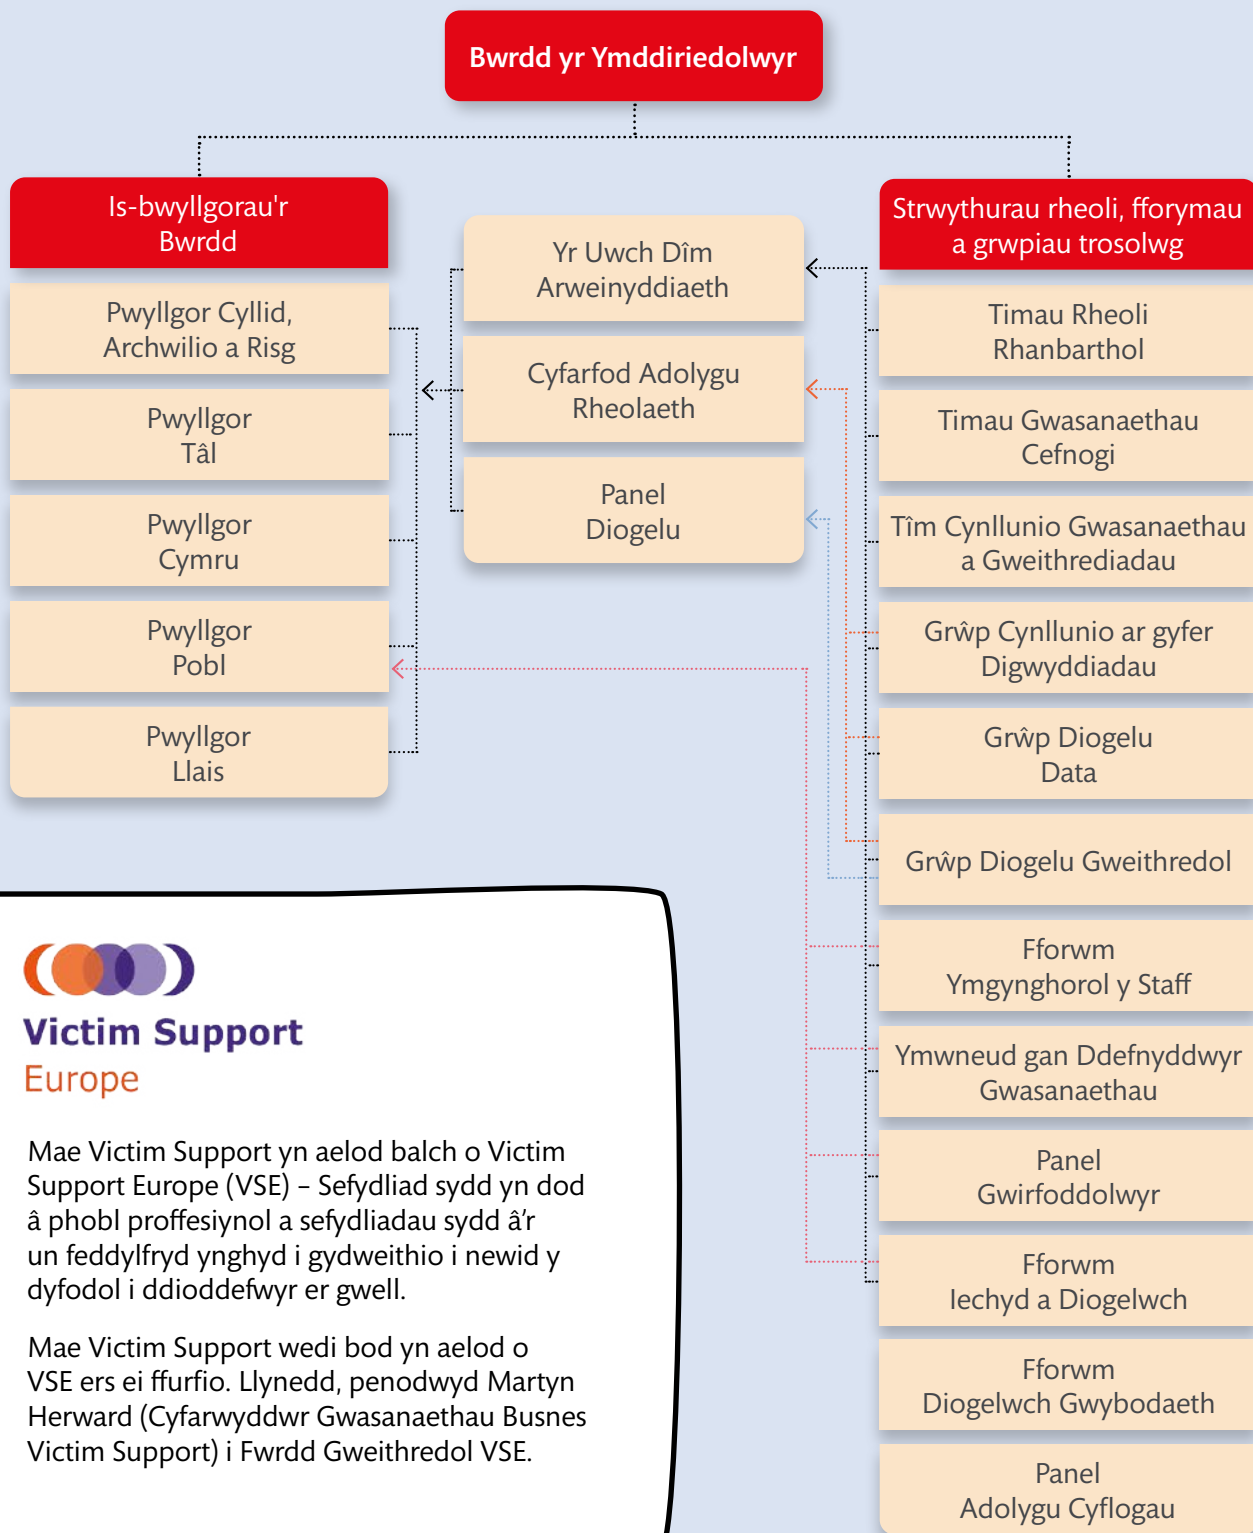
Bwrdd yr Ymddiriedolwyr

Is-bwyllgorau'r Bwrdd

Pwyllgor Cyllid, Archwilio a Risg

Pwyllgor Tâl

Pwyllgor Cymru

Pwyllgor Pobl

Pwyllgor Llais

Yr Uwch Dîm Arweinyddiaeth

Cyfarfod Adolygu Rheolaeth

Panel Diogelu

Strwythurau rheoli, fforymau a grwpiau trosolwg

Timau Rheoli Rhanbarthol

Timau Gwasanaethau Cefnogi

Tîm Cynllunio Gwasanaethau a Gweithrediadau

Grŵp Cynllunio ar gyfer Digwyddiadau

Grŵp Diogelu Data

Grŵp Diogelu Gweithredol

Fforwm Ymgynghorol y Staff

Ymwneud gan Ddefnyddwyr Gwasanaethau

Panel Gwirfoddolwyr

Fforwm Iechyd a Diogelwch

Fforwm Diogelwch Gwybodaeth

Panel Adolygu Cyflogau

Victim Support Europe

Mae Victim Support yn aelod balch o Victim Support Europe (VSE) – Sefydliad sydd yn dod â phobl proffesiynol a sefydliadau sydd â'r un feddylfryd ynghyd i gydweithio i newid y dyfodol i ddioddefwyr er gwell.

Mae Victim Support wedi bod yn aelod o VSE ers ei ffurfio. Llynedd, penodwyd Martyn Herward (Cyfarwyddwr Gwasanaethau Busnes Victim Support) i Fwrdd Gweithredol VSE.